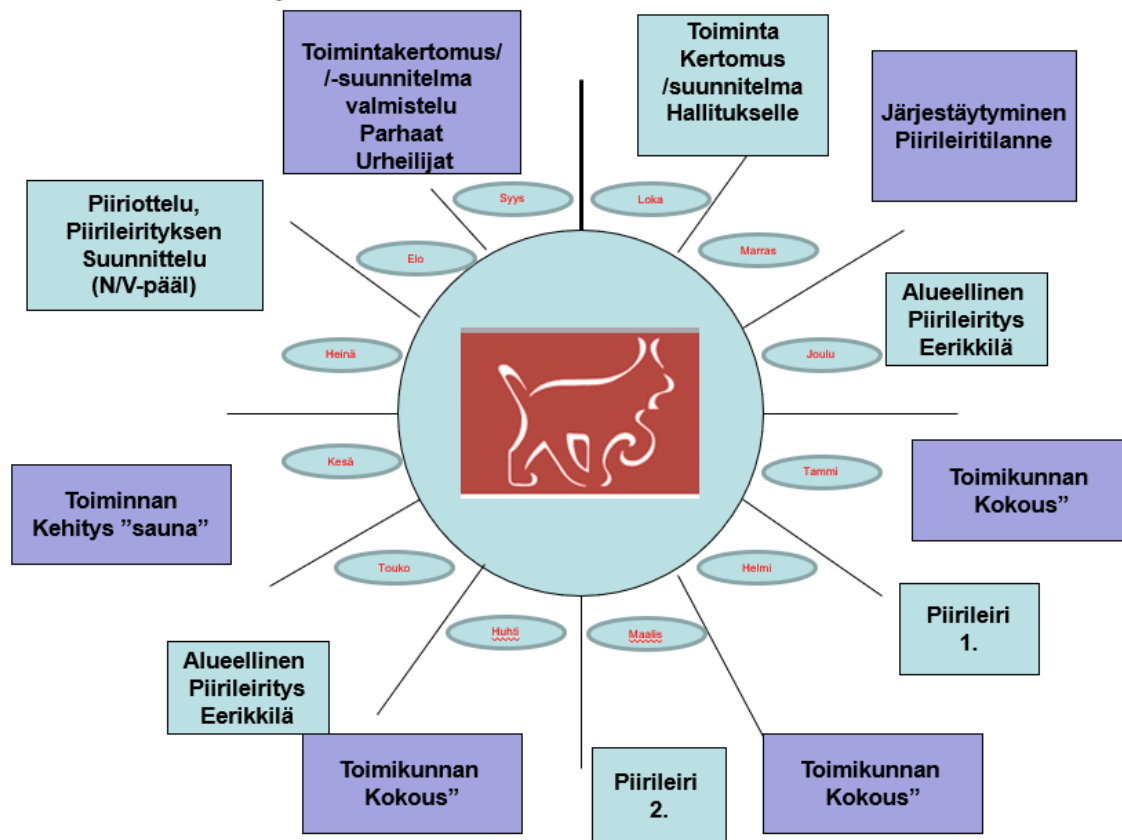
Toimintakertomus/
/-suunnitelma
valmistelu
Parhaat
Urheilijat

Toiminta
Kertomus
/suunnitelma
Hallitukselle

Järjestäytyminen
Piirileiritilanne

Piiriottelu,
Piirileirityksen
Suunnittelu
(N/V-pääl)

Syys

Loka

Elo

Marras

Alueellinen
Piirileiritys
Eerikkilä

Heinä

Joulu

Kesä

Tammi

Toimikunnan
Kokous”

Toiminnan
Kehitys ”sauna”

Touko

Helmi

Huhti

Maalis

Piirileiri
1.

Alueellinen
Piirileiritys
Eerikkilä

Toimikunnan
Kokous”

Piirileiri
2.

Toimikunnan
Kokous”